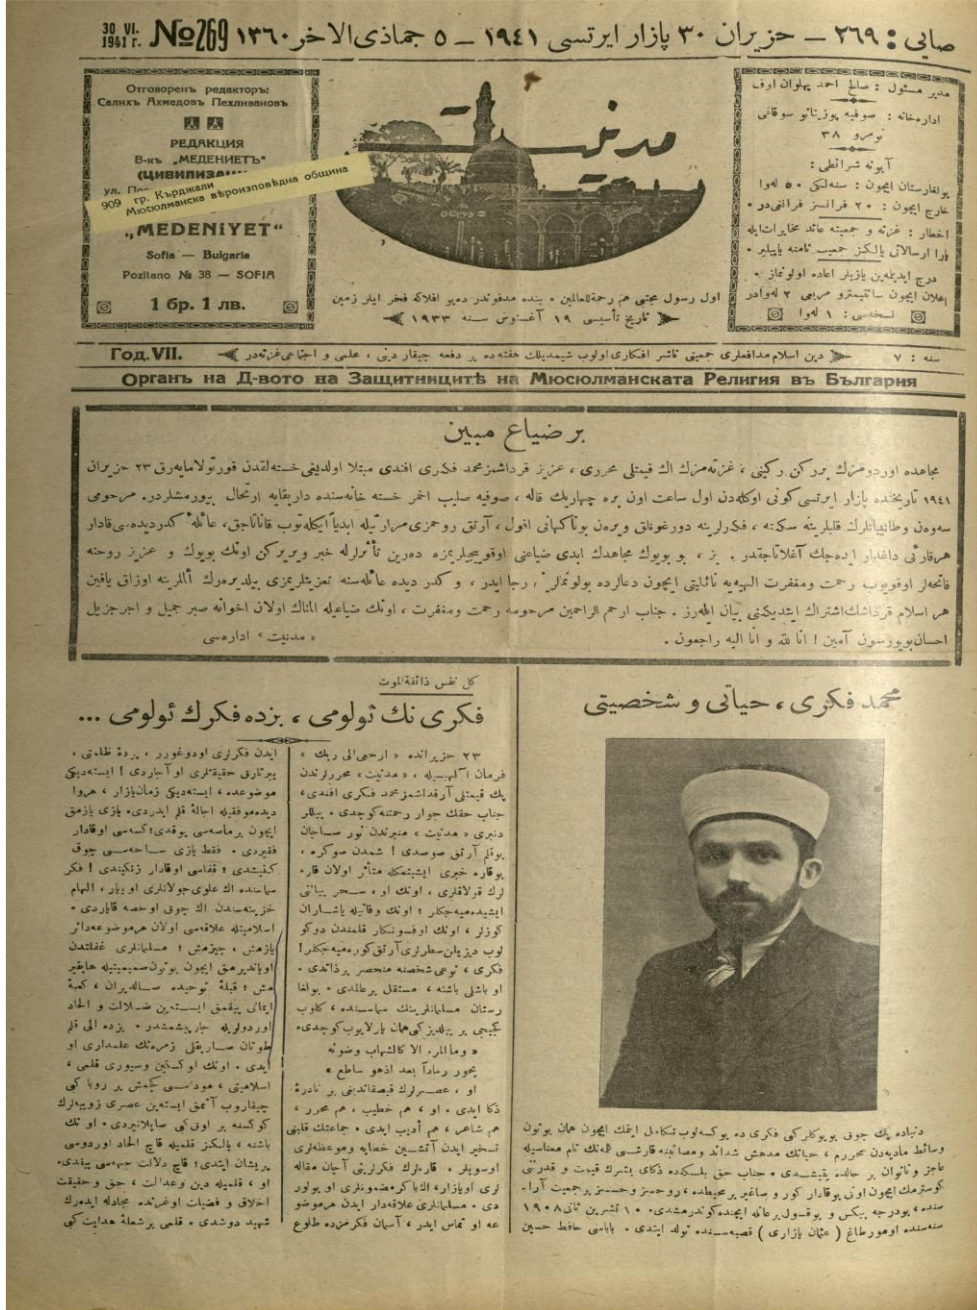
30 VI. 1941 г. №269

صايى : ٢٦٩ — حزيران ٣٠ پازار ايرتسى ١٩٤١ — ٥ جمادى الآخر ١٣٦٠

Отговоренъ редакторъ: Салихъ Ахмедовъ Пехливановъ

РЕДАКЦИЯ В-къ „МЕДЕНИЕТЪ" (ЦИВИЛИЗА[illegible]

ул. По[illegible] 909 гр. Кърджали Мюсюлманска вероизповедна община

„MEDENIYET"
Sofia — Bulgaria
Pozitano № 38 — SOFIA

1 бр. 1 лв.

مدنيت

مدير مسئول : صالح احمد پهلوان اوف

ادارەخانه : صوفيه پوزيتانو سوقاغى نومرو ٣٨

آبونه شرائطى :
بولغارستان ايچون : سنەلكى ٥٠ لەوا
خارج ايچون : ٢٠ فرانسز فرانقيدر

اخطار : غزته و جمعيته عائد مخابرات ايله پارا ارسالاتى يالكز جميع نامنه يپيلير

درج ايديلمين يازيلر اعاده اولونماز
اعلان ايچون ساتيمترو مربعى ٢ لەوادر
نسخەسى : ١ لەوا

اول رسول مجتبى هم رحمة للعالمين ، بنده مدفونيدر دمير افلاكه فخر ايلر زمين
تاريخ تأسيسى ١٩ آغستوس سنه ١٩٣٣

سنه : ٧ — دين اسلام مدافعلرى جميتى ناشر افكاريدر ، هفته ده بر دفعه چيقار دينى ، علمى و اجتماعى غزته در — Год. VII.

Органъ на Д-вото на Защитницитѣ на Мюсюлманската Религия въ България

بر ضياع مبين

مجاهده اوردوسنك بيوك ركنى ، غزته مزك قيمتلى محررى ، عزيز قرداشمز محمد فكرى افندى مبتلا اولديغى خسته لقدن قورتولاميه رق ٢٣ حزيران ١٩٤١ تاريخنده پازار ايرتسى كونى اوكله دن اول ساعت اون بره چاريك قاله ، صوفيه صليب احمر خسته خانه سنده دار بقايه ارتحال بيورمشلردر. مرحوم سەوەن وطنپاشلرك قلبلرينه سكته ، فكرلرينه دوز غونلق ويرەن بو آكهانى اولوم ، آرتق روحى عزى سرهيله ابديا ايكله توب قاپانمجق ، عائله كرديده سى قادار همقارئى داغدار ايده جك آغلاتاجقدر . بز ، بو بيوك مجاهدك ابدى ضياعنى اوقويجلرمزه دەرين تأثرله خبر ويرركن اونك بيوك و عزيز روحنه فاتحەلر اوقويوب رحمت و مغفرت الهيه نائليت ايچون دعالرده بولونمالرى رجا ايدر ، و كدر ديده عائله سنه تعزيتلرمزى بيلديرەرك آلملرينه اوزاق ياقين هر اسلام قرداشك اشتراك ايتديكنى بيان ايلرز . جناب ارحم الراحمين مرحومه رحمت و مغفرت ، اونك ضياعيله اليملى اولان اخوانه صبر جميل و اجر جزيل احسان بيورسون آمين ! انا لله و انا اليه راجعون .
« مدنيت » اداره سى

محمد فكرى ، حياتى و شخصيتى

دنياده پك چوق بويوكلرك فكرى ده يوكسه لوب تكامل ايتمك ايچون جان يونون وسائط ماديه دن محروم ، حياتك مدهش شدائد و مصائبنه قارشى قومك تام معناسيله عاجز و ناتوان بر حالده بتيشه دى ، جناب حق بلكده ذكاى بشرك قيمت و قدرينى كوسترمك ايچون اونى بوقادار كور و صاغير بر محيطده ، روحسز و حسسز بر جميعت آراسنده ، بو درجه بيكس و بوقسول بر عائله ايچنده كوندرمشدى . ١٠ تشرين ثانى ١٩٠٨ سنه سنده دومورطاغ ( عثمان پازارى ) قصبه سنده تولد ايتدى . باباسى حافظ حسين

كل نفس ذائقة الموت
فكرى نك ئولومى ، بزده فكرك ئولومى ...

٢٣ حزيرانده « ارجعى الى ربك » فرمان الهيسيله « مدنيت » محررلرندن پك قيمتلى قرداشمز محمد فكرى افندى ، جناب حقك جوار رحمتنه كوچدى . بيللر دنبرى « مدنيت » منبرندن نور ساچان بو قلم آرتق سوسدى ! شمدن سوكره ، بو قاره خبرى ايشيتمكله متأثر اولان قاره لرك قولاقلرى ، اونك او سحر بياتى ايشيده ميه جكلر ! اونك وقايه ياشاران كوزلر ، اونك اوقونقلر قلمندن دوكولوب دوزيلان سطرلرى آرتق كورەميه جكلر ! فكرى ، نوعى شخصنه منحصر بر ذاتدى . او ياشلى باشنه ، مستقل بر عالمدى . بوقاتلا رسنان مسلمانلرينك سماسنده ، كاوب كچيجى بر يلديز كبى چاپ يارلايوب كوچدى .
« و ما المرء الا كالشهاب و ضوئه
يحور رماداً بعد اذهو ساطع »
او ، عصرلرك قيسقاندينى بر نادره ذكا ايدى . او ، هم اديب ايدى ، هم محرر ، هم شاعر ، هم خطيب ايدى . جامعك قلبى تسخير ايدن آتشين خطابه و موعظه لرى اوسويلر ، قاريلك فكرلرينى آچان مقاله لرى اويازار ، اثنا كرمضمونلرى او بولور دى . مسلمانلرى علاقه دار ايدن هر موضوعه او تماس ايدر ، آسمان فكرنده طلوع

ايدن فكرلرى اودوغورور ، بر ده ظلمانى پيتارى حقيقتلرى او آچاردى ! ايسته ديكى موضوعده ، ايسته ديكى زمان يازار ، هر وا ديده موفقيته احاطه قلم ايدردى . يازى يازمق ايچون بر ماسه سى يوقدى . كمسه و اوقادار فقيردى ، فقط يازى ساحه سى چوق كنيشدى ، فقامى اوقادار زنگيندى ! فكر مياسنده الك علوى جولانلرى او يلر ، الهام خزينه سندن الك چوق او حصه آلاردى . اسلاميته علاقه سى اولان هر موضوعدار يازمش ، چيزمش ! مسلمانلرى غفلتدن اويانديرمق ايچون بويون صميميتيله هايقير مش ، قبلهٔ توحيده سالديران ، كجه اعمالى يقمق ايستەين ضلالات و الحاد اوردولرينه جاريشمشدر . بزده الى قلم طوتان صارق زمرەنك علمدارى او ايدى . اونك اوكيدن ويبورى قلمى ، اسلاميه ، مودانى كچمش بر روحا كى چيقاروب آتمق ايستەين عصرى زويبه لرك كوكسنه بر اوق كى ساپلانيردى . او تك باشنه ، يالكز قلميله قاچ الحاد اوردوسى پريشان ايتدى ! قاچ دلالت جبهه سى يندى . او ، قلميله دين و عدالت ، حق و حقيقت اخلاق و فضيلت اوغرنده مجادله ايدن شهيد دوشدى . قلمى برشعلهٔ هدايت كى